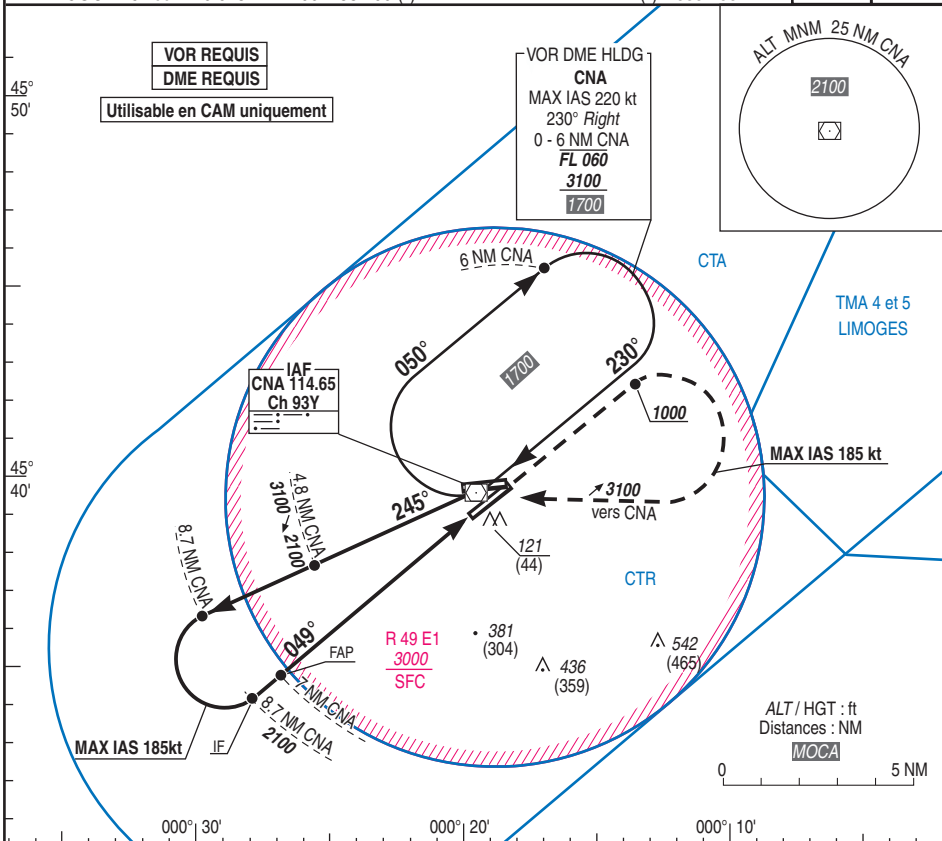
VOR REQUIS
DME REQUIS
Utilisable en CAM uniquement

45°
50'

VOR DME HLDG
CNA
MAX IAS 220 kt
230° Right
0 - 6 NM CNA
FL 060
3100
1700

ALT MNM 25 NM CNA
2100

CTA

TMA 4 et 5
LIMOGES

6 NM CNA

050°

1700

230°

1000

IAF
CNA 114.65
Ch 93Y

MAX IAS 185 kt

45°
40'

4.8 NM CNA
3100 → 2100

245°

3100
vers CNA

121
(44)

8.7 NM CNA

CTR

049°

R 49 E1
3000
SFC

381
(304)

436
(359)

542
(465)

FAP

7 NM CNA

8.7 NM CNA
2100

IF

MAX IAS 185kt

ALT / HGT : ft
Distances : NM
MOCA

0
5 NM

000° 30'
000° 20'
000° 10'